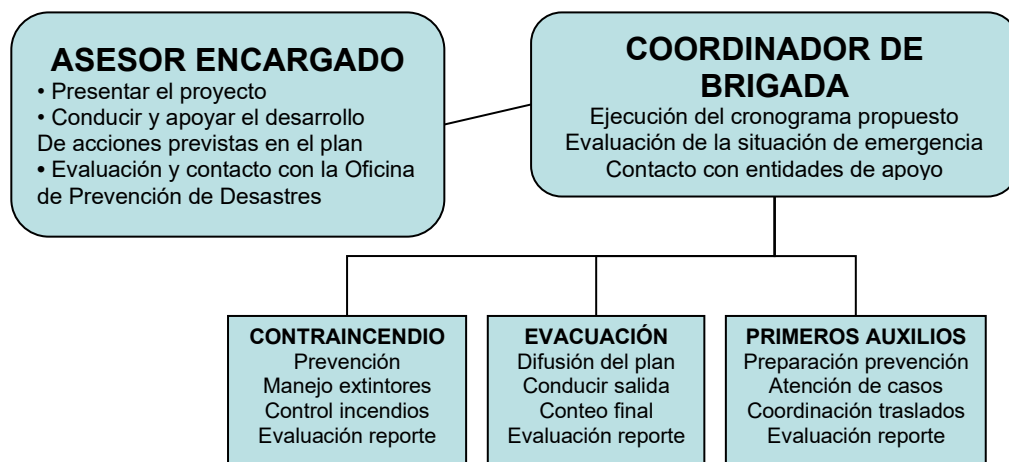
ASESOR ENCARGADO
• Presentar el proyecto
• Conducir y apoyar el desarrollo De acciones previstas en el plan
• Evaluación y contacto con la Oficina de Prevención de Desastres

COORDINADOR DE BRIGADA
Ejecución del cronograma propuesto
Evaluación de la situación de emergencia
Contacto con entidades de apoyo

CONTRAINCENDIO
Prevención
Manejo extintores
Control incendios
Evaluación reporte

EVACUACIÓN
Difusión del plan
Conducir salida
Conteo final
Evaluación reporte

PRIMEROS AUXILIOS
Preparación prevención
Atención de casos
Coordinación traslados
Evaluación reporte